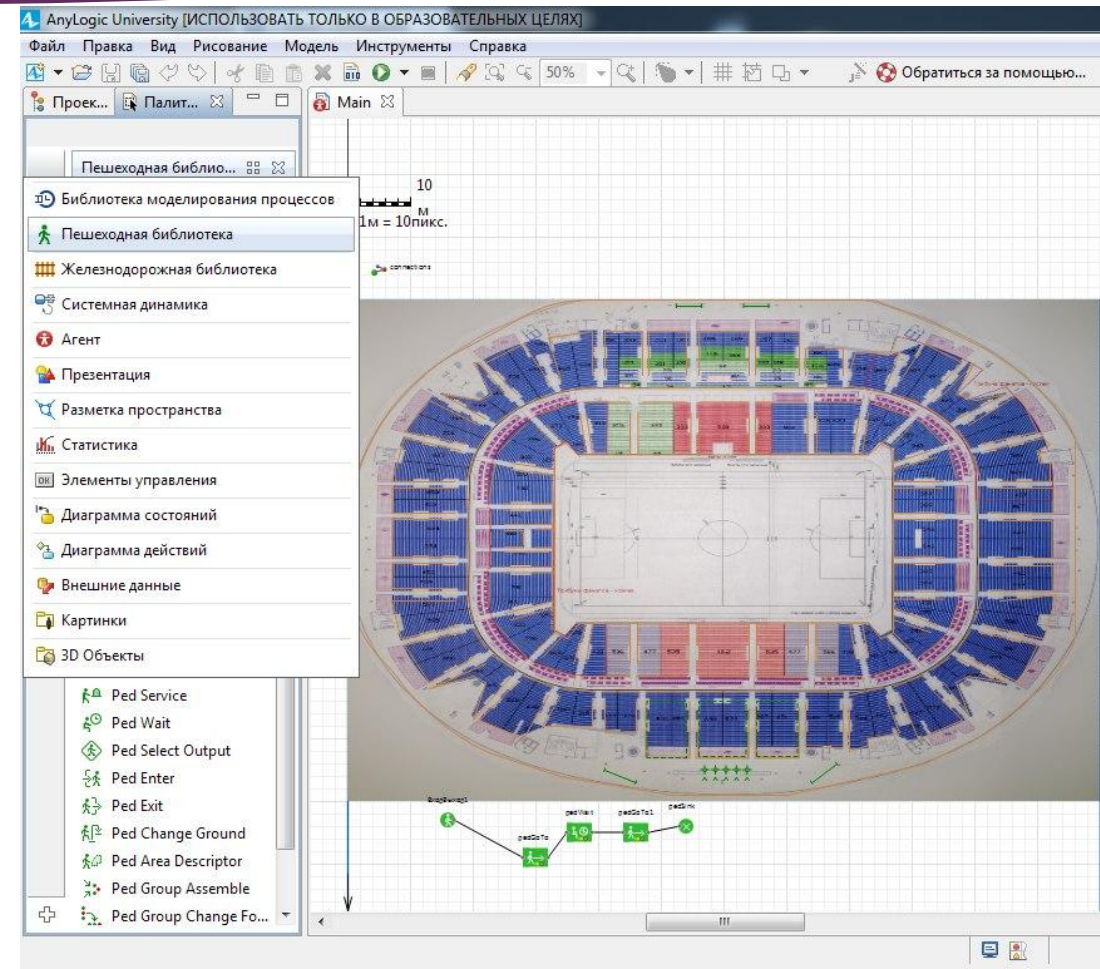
AnyLogic University [ИСПОЛЬЗОВАТЬ ТОЛЬКО В ОБРАЗОВАТЕЛЬНЫХ ЦЕЛЯХ]

Файл Правка Вид Рисование Модель Инструменты Справка

50%

Обратиться за помощью...

Проек... Палит...

Main

Пешеходная библио...

Библиотека моделирования процессов
Пешеходная библиотека
Железнодорожная библиотека
Системная динамика
Агент
Презентация
Разметка пространства
Статистика
Элементы управления
Диаграмма состояний
Диаграмма действий
Внешние данные
Картинки
3D Объекты

10
м
1м = 10пикс.

connections

Ped Service
Ped Wait
Ped Select Output
Ped Enter
Ped Exit
Ped Change Ground
Ped Area Descriptor
Ped Group Assemble
Ped Group Change Fo...

pedSource1
pedGoTo
pedWait
pedGoTo1
pedSink